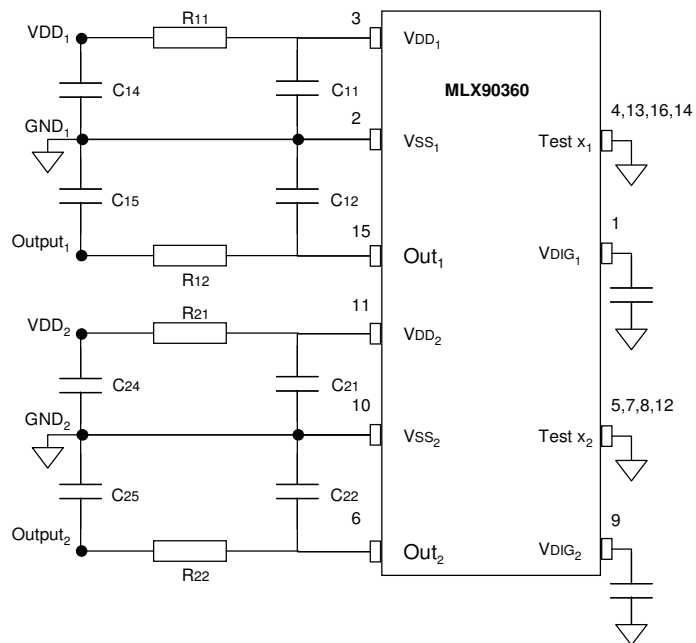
VDD$_1$
R11
3
VDD$_1$
C14
C11
MLX90360
4,13,16,14
GND$_1$
2
VSS$_1$
Test x$_1$
C15
C12
1
Output$_1$
15
Out$_1$
VDIG$_1$
R12
11
VDD$_2$
R21
VDD$_2$
C24
C21
10
5,7,8,12
GND$_2$
VSS$_2$
Test x$_2$
C25
C22
6
9
Output$_2$
Out$_2$
VDIG$_2$
R22